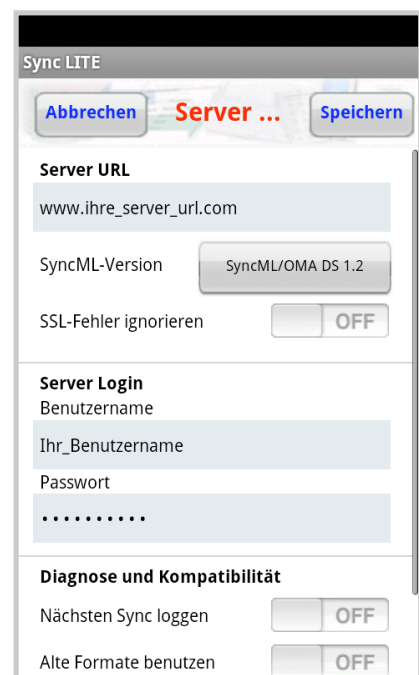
Sync LITE

Abbrechen

Server ...

Speichern

Server URL

www.ihre_server_url.com

SyncML-Version

SyncML/OMA DS 1.2

SSL-Fehler ignorieren

OFF

Server Login

Benutzername

Ihr_Benutzername

Passwort

••••••••••

Diagnose und Kompatibilität

Nächsten Sync loggen

OFF

Alte Formate benutzen

OFF